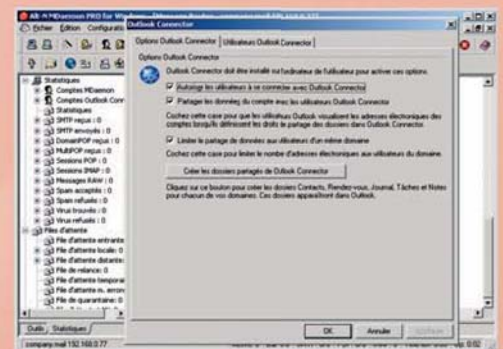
Alt-N MDaemon PRO for Windows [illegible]

Fichier Édition Configurati

Outlook Connector

Options Outlook Connector | Utilisateurs Outlook Connector

Options Outlook Connector

Outlook Connector doit être installé sur l'ordinateur de l'utilisateur pour activer ces options.

Autoriser les utilisateurs à se connecter avec Outlook Connector

Partager les données du compte avec les utilisateurs Outlook Connector

Cochez cette case pour que les utilisateurs Outlook visualisent les adresses électroniques des comptes lorsqu'ils définissent les droits de partage des dossiers dans Outlook Connector.

Limiter le partage de données aux utilisateurs d'un même domaine

Cochez cette case pour limiter le nombre d'adresses électroniques aux utilisateurs du domaine.

Créer les dossiers partagés de Outlook Connector

Cliquez sur ce bouton pour créer les dossiers Contacts, Rendez-vous, Journal, Tâches et Notes pour chacun de vos domaines. Ces dossiers apparaîtront dans Outlook.

OK Annuler Appliquer

Statistiques
Comptes MDaemon
Comptes Outlook Conn
Statistiques
SMTP reçus : 0
SMTP envoyés : 0
DomainPOP reçus : 0
MultiPOP reçus : 0
Sessions POP : 0
Sessions IMAP : 0
Messages RAW : 0
Spam acceptés : 0
Spam refusés : 0
Virus trouvés : 0
Virus refusés : 0
Files d'attente
File d'attente entrante
File d'attente locale : 0
File d'attente distante
File de relance : 0
File d'attente tempora
File d'attente m. erron
File de quarantaine : 0

Outils Statistiques

company.mail 192.168.0.77